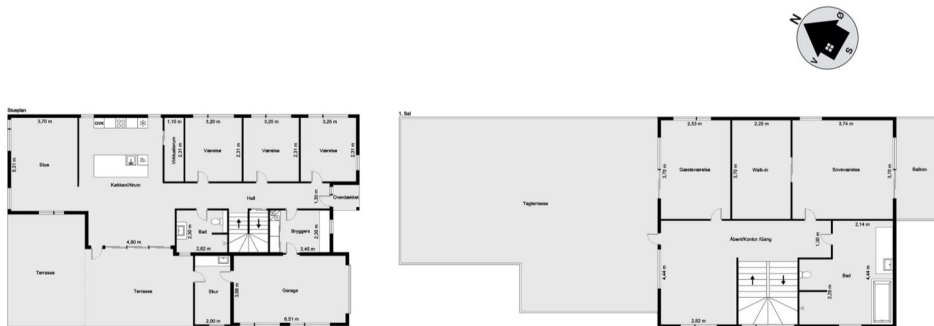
N
Ø
S
V

Stueplan
3,70 m
OVN
1,10 m
3,20 m
3,20 m
3,25 m
Stue
5,31 m
Køkken/Alrum
Vildsalderum
2,31 m
Værelse
2,31 m
Værelse
2,31 m
Værelse
2,31 m
Hall
1,30 m
Overdækket
Bad
2,36 m
Bryggers
2,36 m
4,80 m
2,82 m
3,45 m
Terrasse
Terrasse
Skur
3,28 m
Garage
2,00 m
6,51 m

1. Sal
2,53 m
2,26 m
3,74 m
Gæsteværelse
3,70 m
Walk-in
3,70 m
Soveværelse
3,70 m
Balkon
Tagterrasse
Åben/Kontor /Gang
1,30 m
2,14 m
4,44 m
Bad
2,29 m
4,44 m
2,52 m